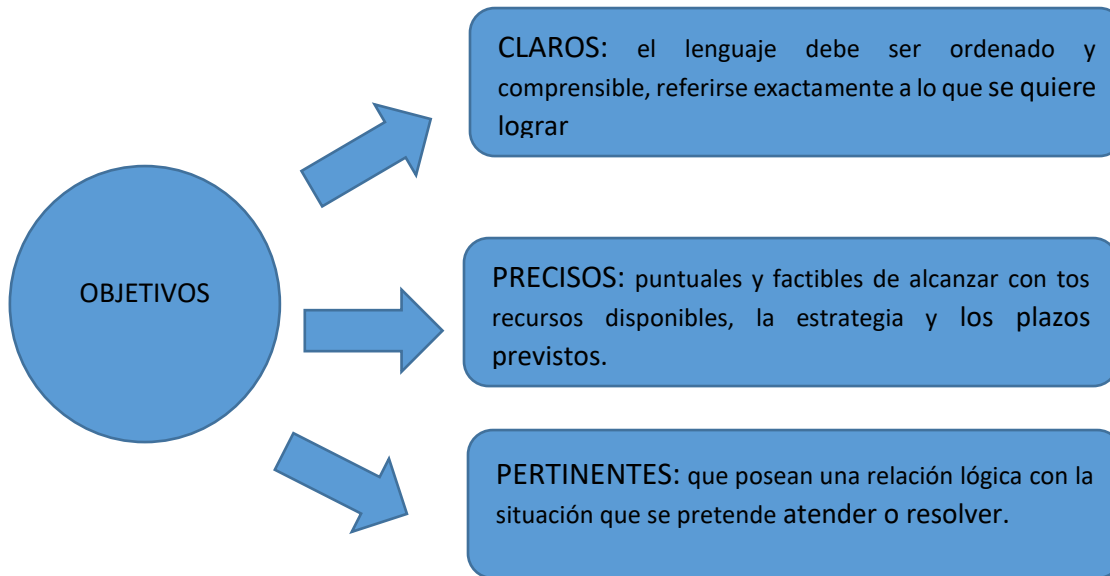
OBJETIVOS

CLAROS: el lenguaje debe ser ordenado y comprensible, referirse exactamente a lo que se quiere lograr

PRECISOS: puntuales y factibles de alcanzar con tos recursos disponibles, la estrategia y los plazos previstos.

PERTINENTES: que posean una relación lógica con la situación que se pretende atender o resolver.